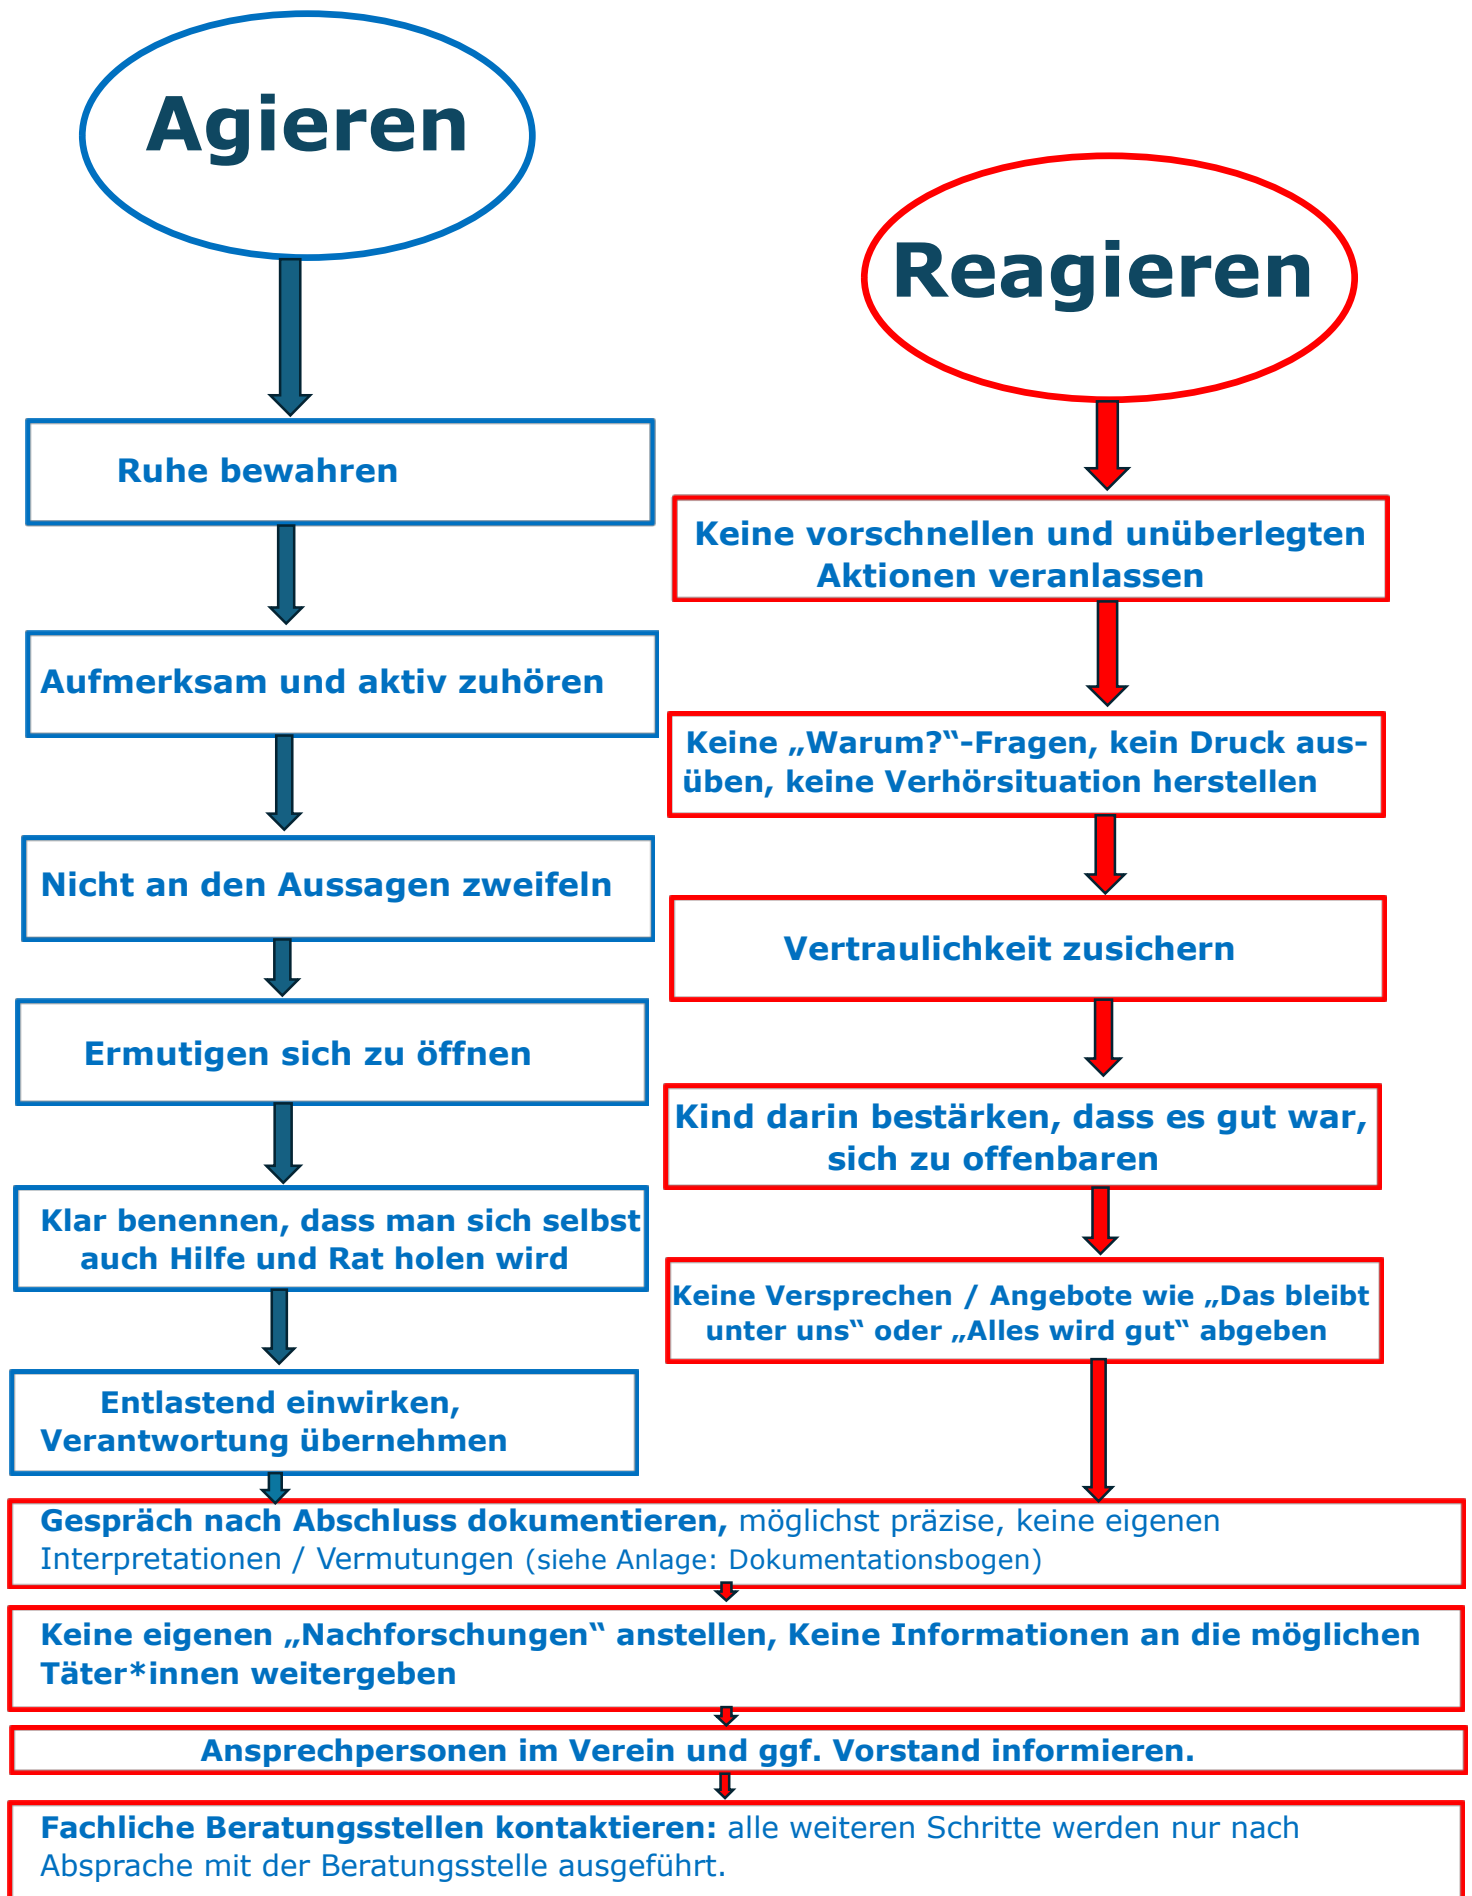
Agieren

Reagieren

Ruhe bewahren

Aufmerksam und aktiv zuhören

Nicht an den Aussagen zweifeln

Ermutigen sich zu öffnen

Klar benennen, dass man sich selbst auch Hilfe und Rat holen wird

Entlastend einwirken, Verantwortung übernehmen

Keine vorschnellen und unüberlegten Aktionen veranlassen

Keine „Warum?"-Fragen, kein Druck ausüben, keine Verhörsituation herstellen

Vertraulichkeit zusichern

Kind darin bestärken, dass es gut war, sich zu offenbaren

Keine Versprechen / Angebote wie „Das bleibt unter uns" oder „Alles wird gut" abgeben

Gespräch nach Abschluss dokumentieren, möglichst präzise, keine eigenen Interpretationen / Vermutungen (siehe Anlage: Dokumentationsbogen)

Keine eigenen „Nachforschungen" anstellen, Keine Informationen an die möglichen Täter*innen weitergeben

Ansprechpersonen im Verein und ggf. Vorstand informieren.

Fachliche Beratungsstellen kontaktieren: alle weiteren Schritte werden nur nach Absprache mit der Beratungsstelle ausgeführt.